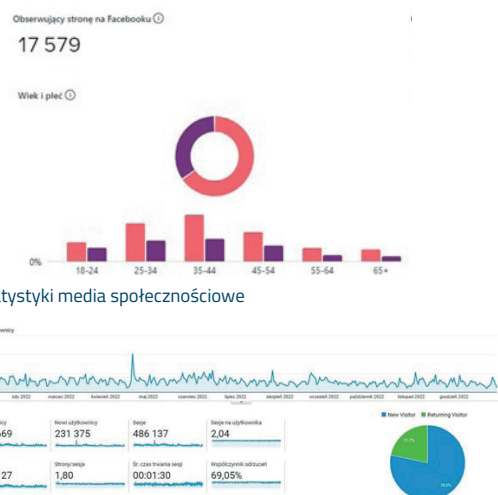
Obserwujący stronę na Facebooku ⓘ

17 579

Wiek i płeć ⓘ

0%

18-24
25-34
35-44
45-54
55-64
65+

tystyki media społecznościowe

luty 2022
marzec 2022
kwiecień 2022
maj 2022
czerwiec 2022
lipiec 2022
sierpień 2022
wrzesień 2022
październik 2022
listopad 2022
grudzień 2022

New Visitor
Returning Visitor

569

Nowi użytkownicy
231 375

Sesje
486 137

Sesje na użytkownika
2,04

27

Strony/sesja
1,80

Śr. czas trwania sesji
00:01:30

Współczynnik odrzuceń
69,05%